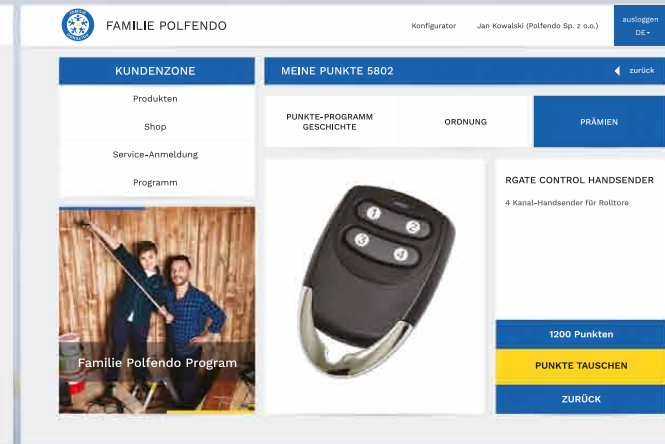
FAMILIE POLFENDO

Konfigurator Jan Kowalski (Polfendo Sp. z o.o.)

ausloggen
DE

KUNDENZONE

Produkten

Shop

Service-Anmeldung

Programm

Familie Polfendo Program

MEINE PUNKTE 5802

zurück

PUNKTE-PROGRAMM GESCHICHTE

ORDNUNG

PRÄMIEN

1 2 3 4

RGATE CONTROL HANDSENDER

4 Kanal-Handsender für Rolltore

1200 Punkten

PUNKTE TAUSCHEN

ZURÜCK